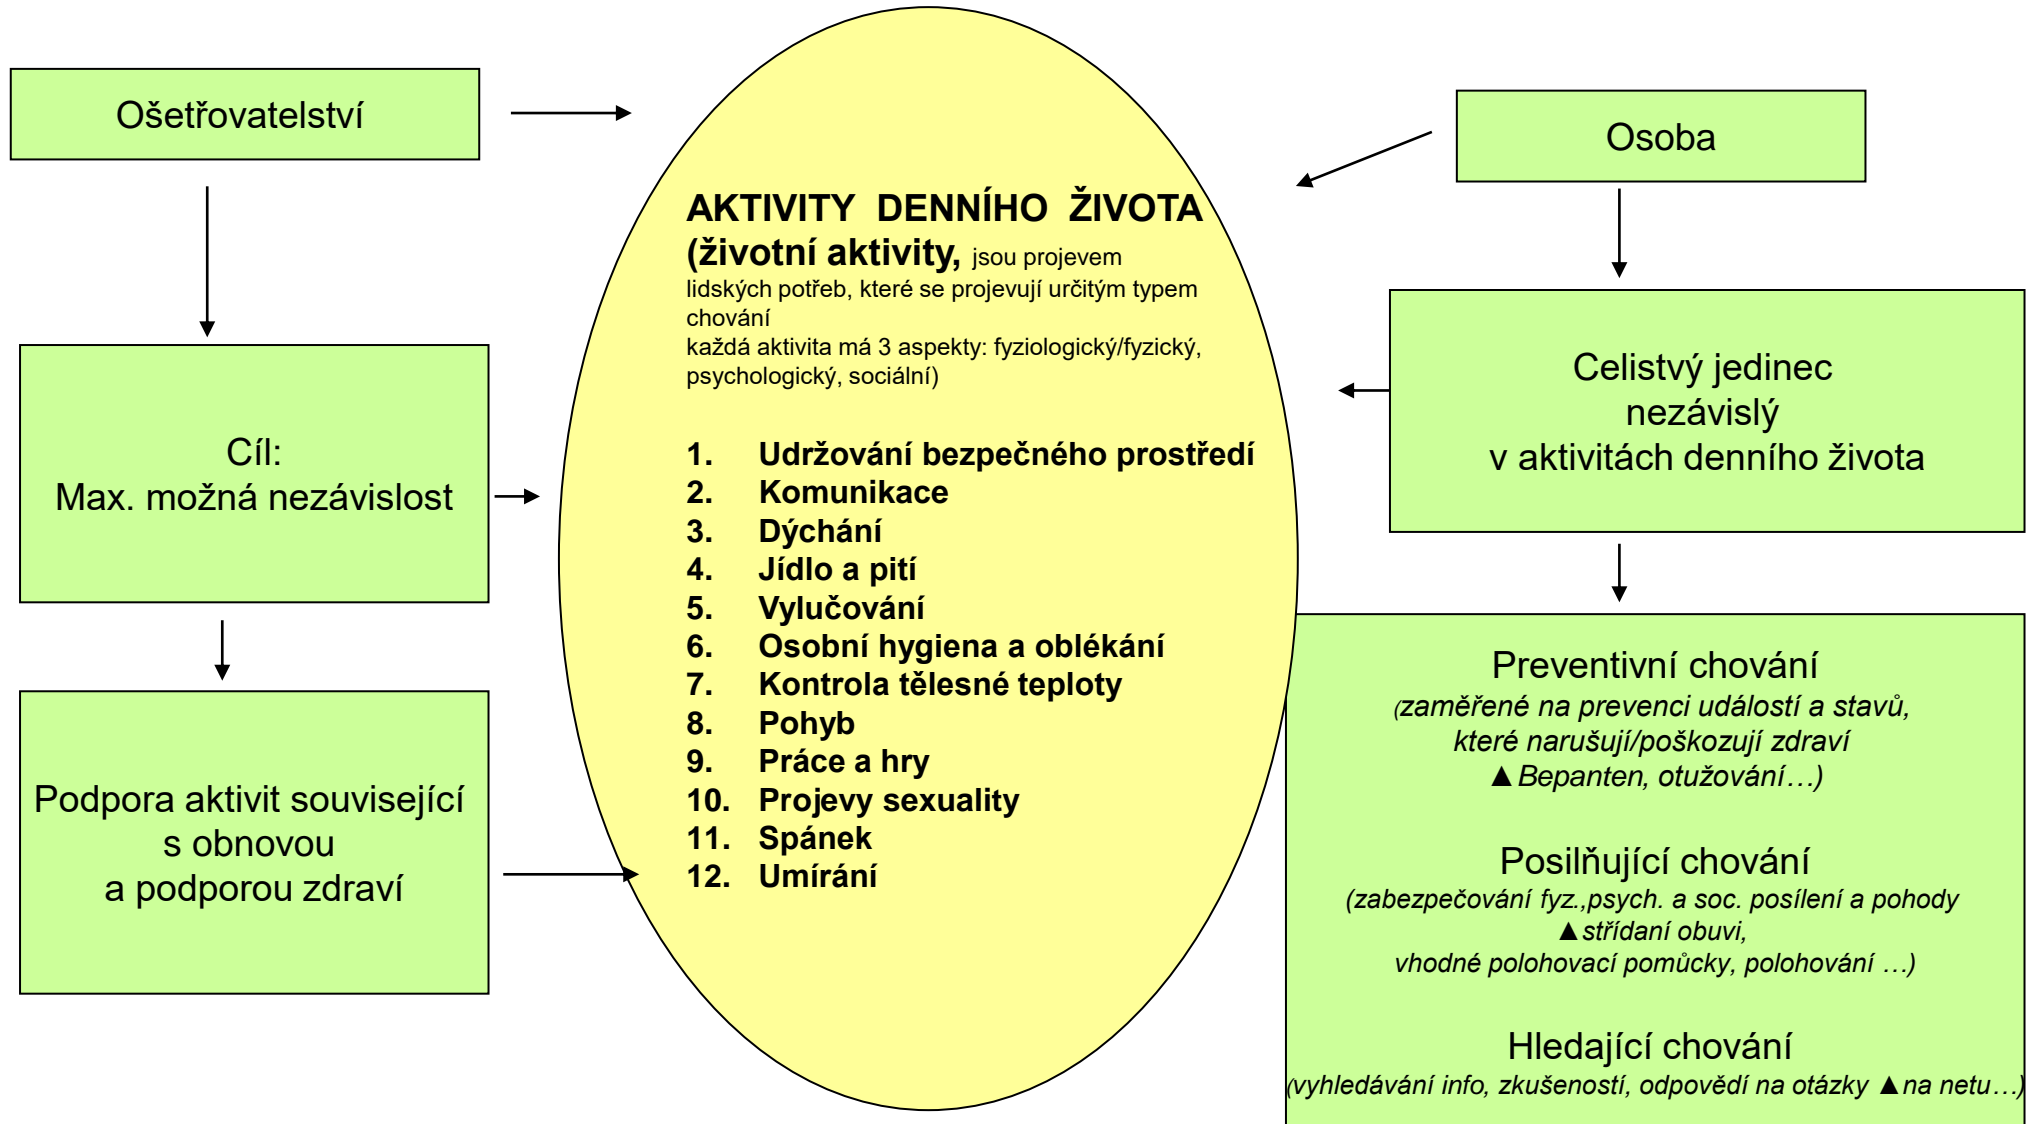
Ošetřovatelství

Cíl:
Max. možná nezávislost

Podpora aktivit související s obnovou a podporou zdraví

AKTIVITY DENNÍHO ŽIVOTA
(životní aktivity, jsou projevem lidských potřeb, které se projevují určitým typem chování
každá aktivita má 3 aspekty: fyziologický/fyzický, psychologický, sociální)

1. Udržování bezpečného prostředí
2. Komunikace
3. Dýchání
4. Jídlo a pití
5. Vylučování
6. Osobní hygiena a oblékání
7. Kontrola tělesné teploty
8. Pohyb
9. Práce a hry
10. Projevy sexuality
11. Spánek
12. Umírání

Osoba

Celistvý jedinec
nezávislý
v aktivitách denního života

Preventivní chování
(zaměřené na prevenci událostí a stavů, které narušují/poškozují zdraví ▲Bepanten, otužování…)

Posilňující chování
(zabezpečování fyz.,psych. a soc. posílení a pohody ▲střídaní obuvi, vhodné polohovací pomůcky, polohování …)

Hledající chování
(vyhledávání info, zkušeností, odpovědí na otázky ▲na netu…)